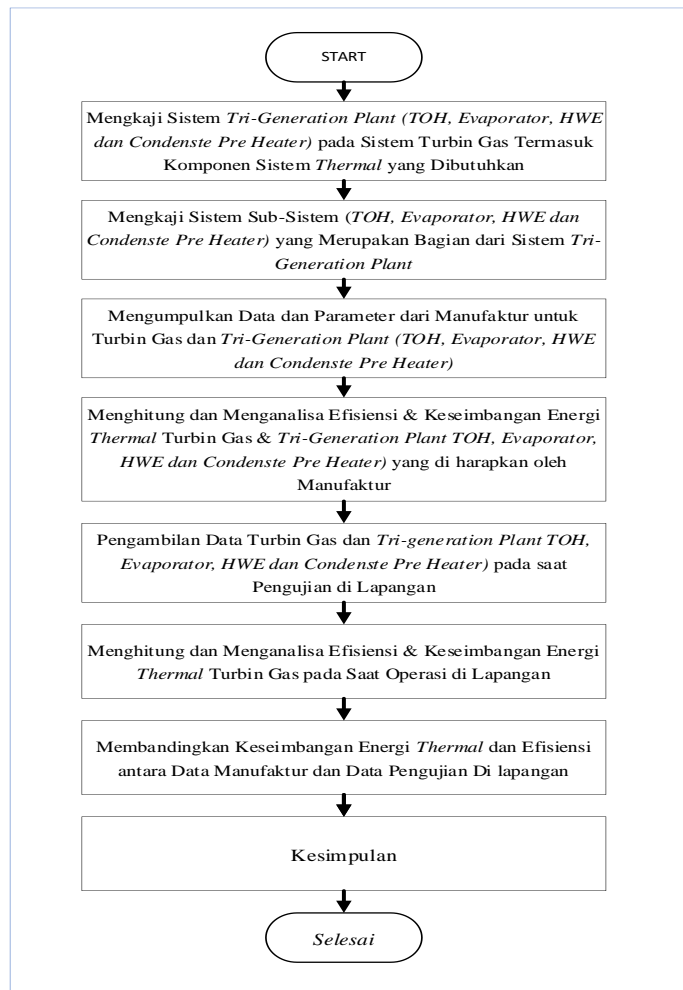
START

Mengkaji Sistem Tri-Generation Plant (TOH, Evaporator, HWE dan Condenste Pre Heater) pada Sistem Turbin Gas Termasuk Komponen Sistem Thermal yang Dibutuhkan

Mengkaji Sistem Sub-Sistem (TOH, Evaporator, HWE dan Condenste Pre Heater) yang Merupakan Bagian dari Sistem Tri-Generation Plant

Mengumpulkan Data dan Parameter dari Manufaktur untuk Turbin Gas dan Tri-Generation Plant (TOH, Evaporator, HWE dan Condenste Pre Heater)

Menghitung dan Menganalisa Efisiensi & Keseimbangan Energi Thermal Turbin Gas & Tri-Generation Plant TOH, Evaporator, HWE dan Condenste Pre Heater) yang di harapkan oleh Manufaktur

Pengambilan Data Turbin Gas dan Tri-generation Plant TOH, Evaporator, HWE dan Condenste Pre Heater) pada saat Pengujian di Lapangan

Menghitung dan Menganalisa Efisiensi & Keseimbangan Energi Thermal Turbin Gas pada Saat Operasi di Lapangan

Membandingkan Keseimbangan Energi Thermal dan Efisiensi antara Data Manufaktur dan Data Pengujian Di lapangan

Kesimpulan

Selesai